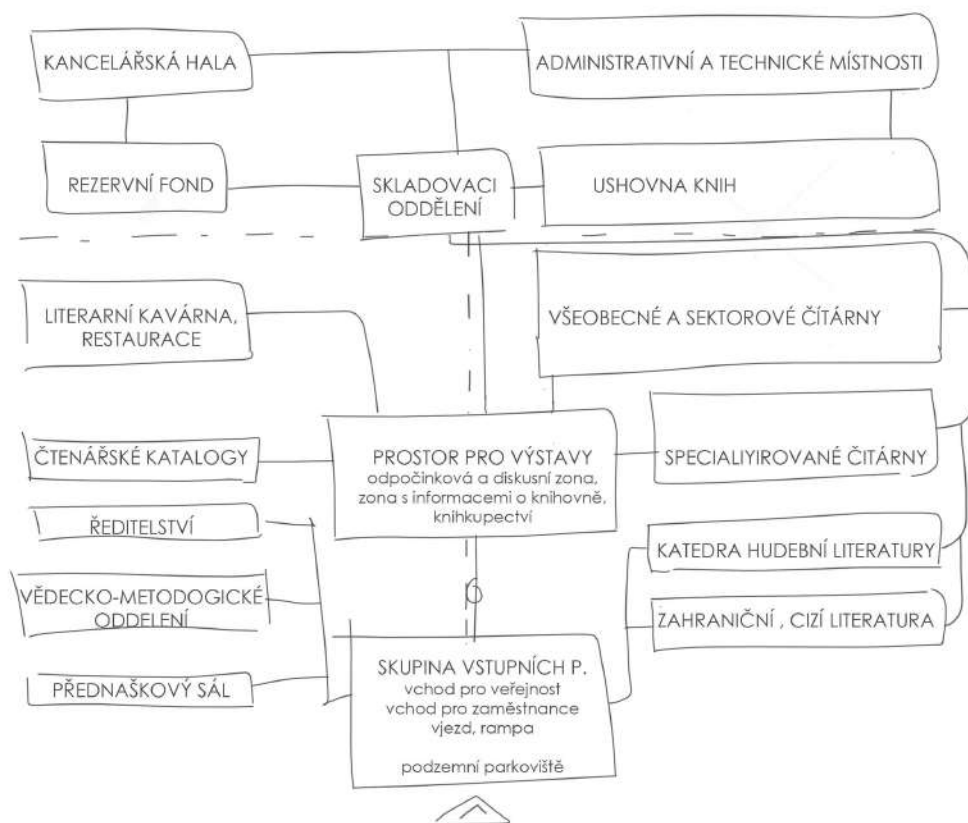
KANCELÁŘSKÁ HALA

ADMINISTRATIVNÍ A TECHNICKÉ MÍSTNOSTI

REZERVNÍ FOND

SKLADOVACI ODDĚLENÍ

USHOVNA KNIH

LITERARNÍ KAVÁRNA, RESTAURACE

VŠEOBECNÉ A SEKTOROVÉ ČÍTÁRNY

ČTENÁŘSKÉ KATALOGY

PROSTOR PRO VÝSTAVY
odpočinková a diskusní zona, zona s informacemi o knihovně, knihkupectví

SPECIALIYIROVANÉ ČITÁRNY

ŘEDITELSTVÍ

KATEDRA HUDEBNÍ LITERATURY

VĚDECKO-METODOGICKÉ ODDELENÍ

ZAHRANIČNÍ , CIZÍ LITERATURA

PŘEDNAŠKOVÝ SÁL

SKUPINA VSTUPNÍCH P.
vchod pro veřejnost
vchod pro zaměstnance
vjezd, rampa

podzemní parkoviště